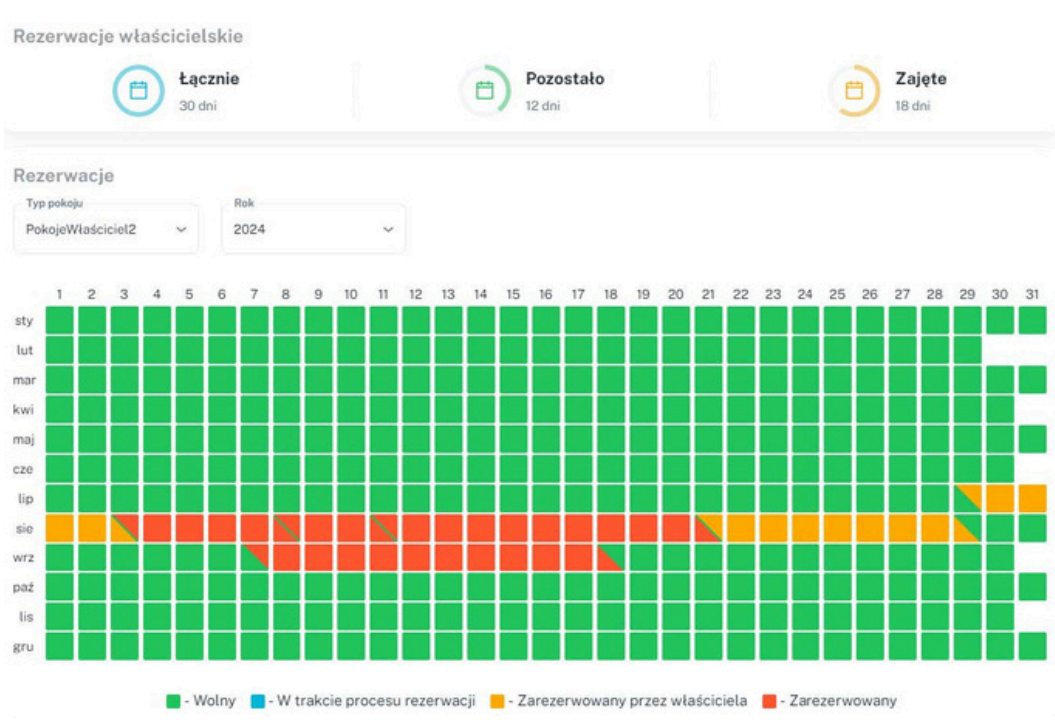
Rezerwacje właścicielskie

Łącznie
30 dni

Pozostało
12 dni

Zajęte
18 dni

Rezerwacje

Typ pokoju
PokojeWłaściciel2

Rok
2024

| | 1 | 2 | 3 | 4 | 5 | 6 | 7 | 8 | 9 | 10 | 11 | 12 | 13 | 14 | 15 | 16 | 17 | 18 | 19 | 20 | 21 | 22 | 23 | 24 | 25 | 26 | 27 | 28 | 29 | 30 | 31 |
|---|---|---|---|---|---|---|---|---|---|---|---|---|---|---|---|---|---|---|---|---|---|---|---|---|---|---|---|---|---|---|---|
| sty | | | | | | | | | | | | | | | | | | | | | | | | | | | | | | | |
| lut | | | | | | | | | | | | | | | | | | | | | | | | | | | | | | | |
| mar | | | | | | | | | | | | | | | | | | | | | | | | | | | | | | | |
| kwi | | | | | | | | | | | | | | | | | | | | | | | | | | | | | | | |
| maj | | | | | | | | | | | | | | | | | | | | | | | | | | | | | | | |
| cze | | | | | | | | | | | | | | | | | | | | | | | | | | | | | | | |
| lip | | | | | | | | | | | | | | | | | | | | | | | | | | | | | | | |
| sie | | | | | | | | | | | | | | | | | | | | | | | | | | | | | | | |
| wrz | | | | | | | | | | | | | | | | | | | | | | | | | | | | | | | |
| paź | | | | | | | | | | | | | | | | | | | | | | | | | | | | | | | |
| lis | | | | | | | | | | | | | | | | | | | | | | | | | | | | | | | |
| gru | | | | | | | | | | | | | | | | | | | | | | | | | | | | | | | |

- Wolny - W trakcie procesu rezerwacji - Zarezerwowany przez właściciela - Zarezerwowany